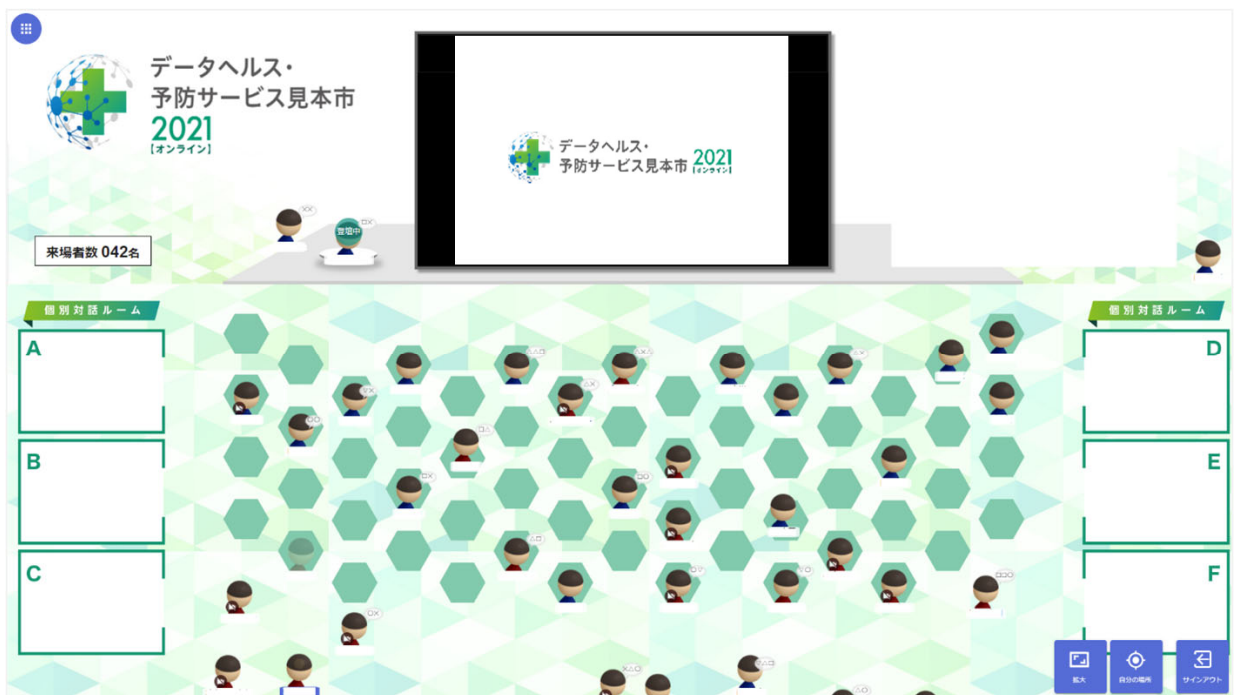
データヘルス・
予防サービス見本市
2021
【オンライン】

データヘルス・
予防サービス見本市 2021
【オンライン】

登壇中

来場者数 042名

個別対話ルーム

A

B

C

個別対話ルーム

D

E

F

拡大

自分の場所

サインアウト